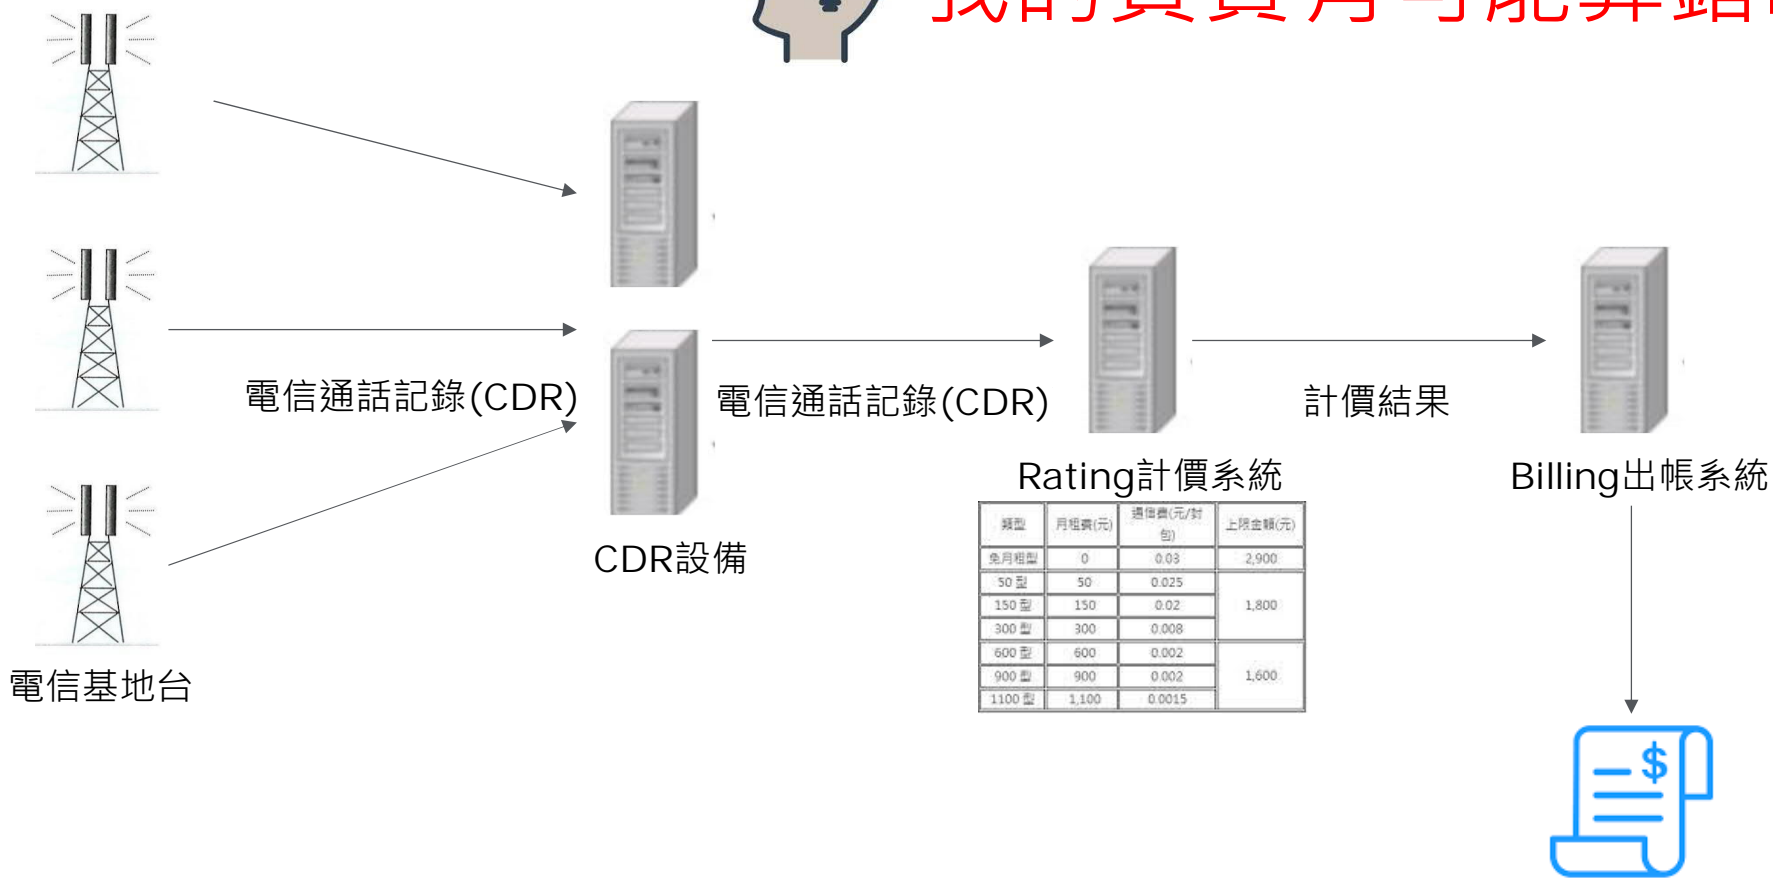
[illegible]

電信通話記錄(CDR)

電信通話記錄(CDR)

計價結果

CDR設備

Rating計價系統

Billing出帳系統

電信基地台

| 類型 | 月租費(元) | 通信費(元/封包) | 上限金額(元) |
|---|---|---|---|
| 免月租型 | 0 | 0.03 | 2,900 |
| 50 型 | 50 | 0.025 | 1,800 |
| 150 型 | 150 | 0.02 | |
| 300 型 | 300 | 0.008 | |
| 600 型 | 600 | 0.002 | 1,600 |
| 900 型 | 900 | 0.002 | |
| 1100 型 | 1,100 | 0.0015 | |

$